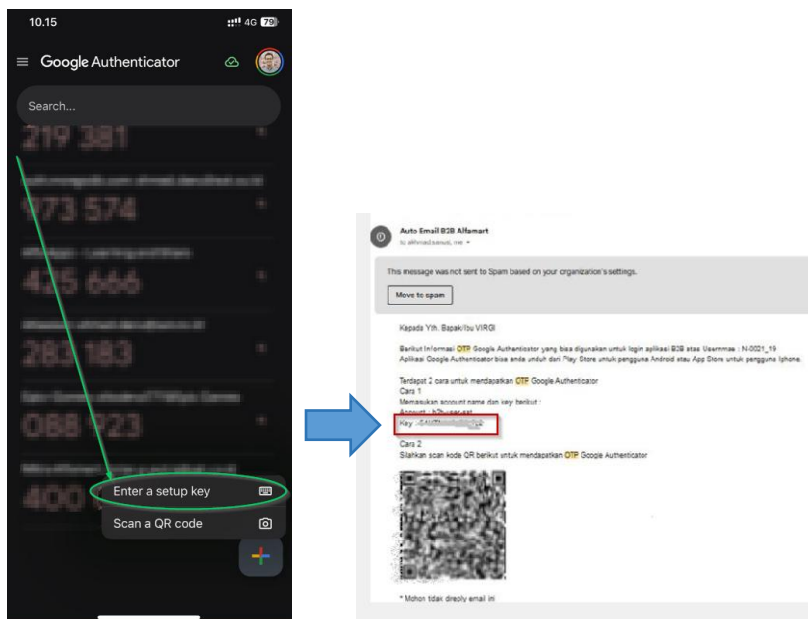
10.15
4G 79

Google Authenticator

Search...

219 381
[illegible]
973 574
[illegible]
425 666
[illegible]
283 183
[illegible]
088 923
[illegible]
400 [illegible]

Enter a setup key

Scan a QR code

Auto Email B2B Alfamart
to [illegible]

This message was not sent to Spam based on your organization's settings.

Move to spam

Kepada Yth. Bapak/Ibu VIRGI

Berikut Informasi OTP Google Authenticator yang bisa digunakan untuk login aplikasi B2B atas Username : N-0021_19
Aplikasi Google Authenticator bisa anda unduh dari Play Store untuk pengguna Android atau App Store untuk pengguna Iphone.

Terdapat 2 cara untuk mendapatkan OTP Google Authenticator
Cara 1
Memasukan account name dan key berikut :
Account : b2b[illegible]
Key : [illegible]

Cara 2
Silahkan scan kode QR berikut untuk mendapatkan OTP Google Authenticator

* Mohon tidak direply email ini